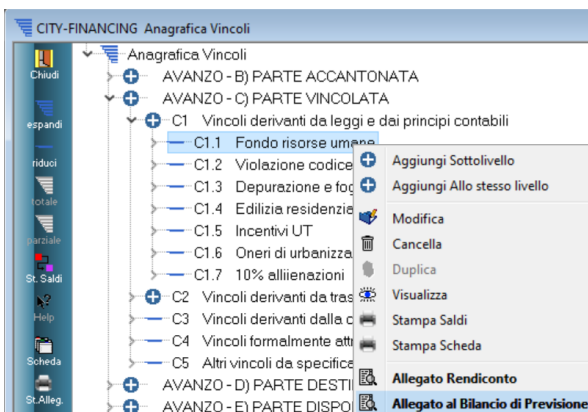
CITY-FINANCING Anagrafica Vincoli

Chiudi
espandi
riduci
totale
parziale
St. Saldi
Help
Scheda
St.Alleg.

Anagrafica Vincoli
AVANZO - B) PARTE ACCANTONATA
AVANZO - C) PARTE VINCOLATA
C1 Vincoli derivanti da leggi e dai principi contabili
C1.1 Fondo risorse umane
C1.2 Violazione codice
C1.3 Depurazione e fog
C1.4 Edilizia residenzi
C1.5 Incentivi UT
C1.6 Oneri di urbanizz
C1.7 10% alliienazioni
C2 Vincoli derivanti da tras
C3 Vincoli derivanti dalla c
C4 Vincoli formalmente attr
C5 Altri vincoli da specifice
AVANZO - D) PARTE DESTI
AVANZO - E) PARTE DISPO

Aggiungi Sottolivello
Aggiungi Allo stesso livello
Modifica
Cancella
Duplica
Visualizza
Stampa Saldi
Stampa Scheda
Allegato Rendiconto
Allegato al Bilancio di Previsione